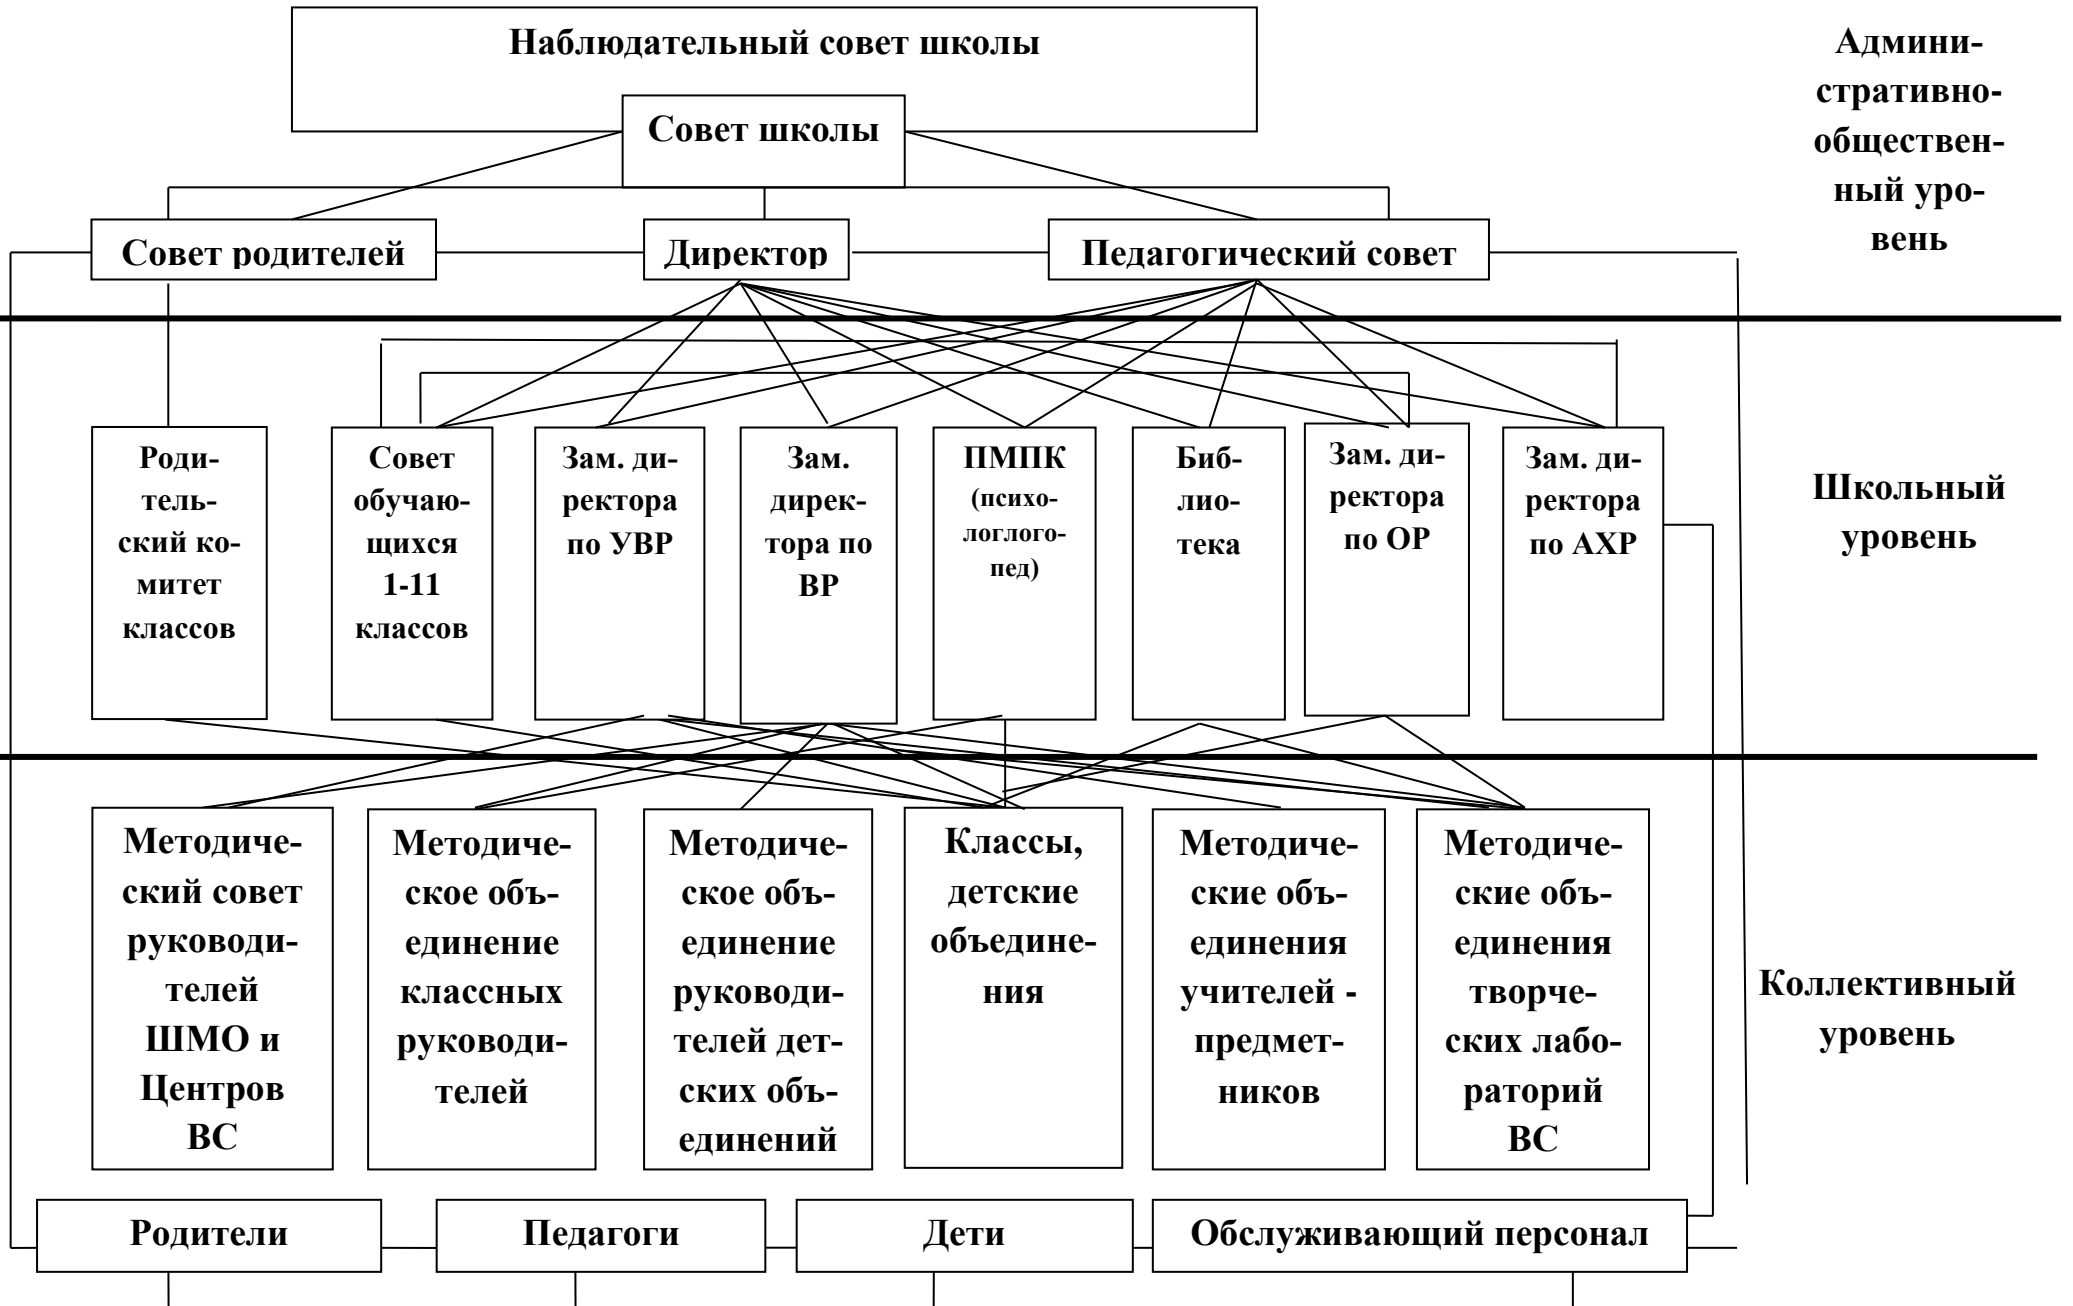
Наблюдательный совет школы

Совет школы

Административно-общественный уровень

Совет родителей

Директор

Педагогический совет

Родительский комитет классов

Совет обучающихся 1-11 классов

Зам. директора по УВР

Зам. директора по ВР

ПМПК (психологлогопед)

Библиотека

Зам. директора по ОР

Зам. директора по АХР

Школьный уровень

Методический совет руководителей ШМО и Центров ВС

Методическое объединение классных руководителей

Методическое объединение руководителей детских объединений

Классы, детские объединения

Методические объединения учителей - предметников

Методические объединения творческих лабораторий ВС

Коллективный уровень

Родители

Педагоги

Дети

Обслуживающий персонал